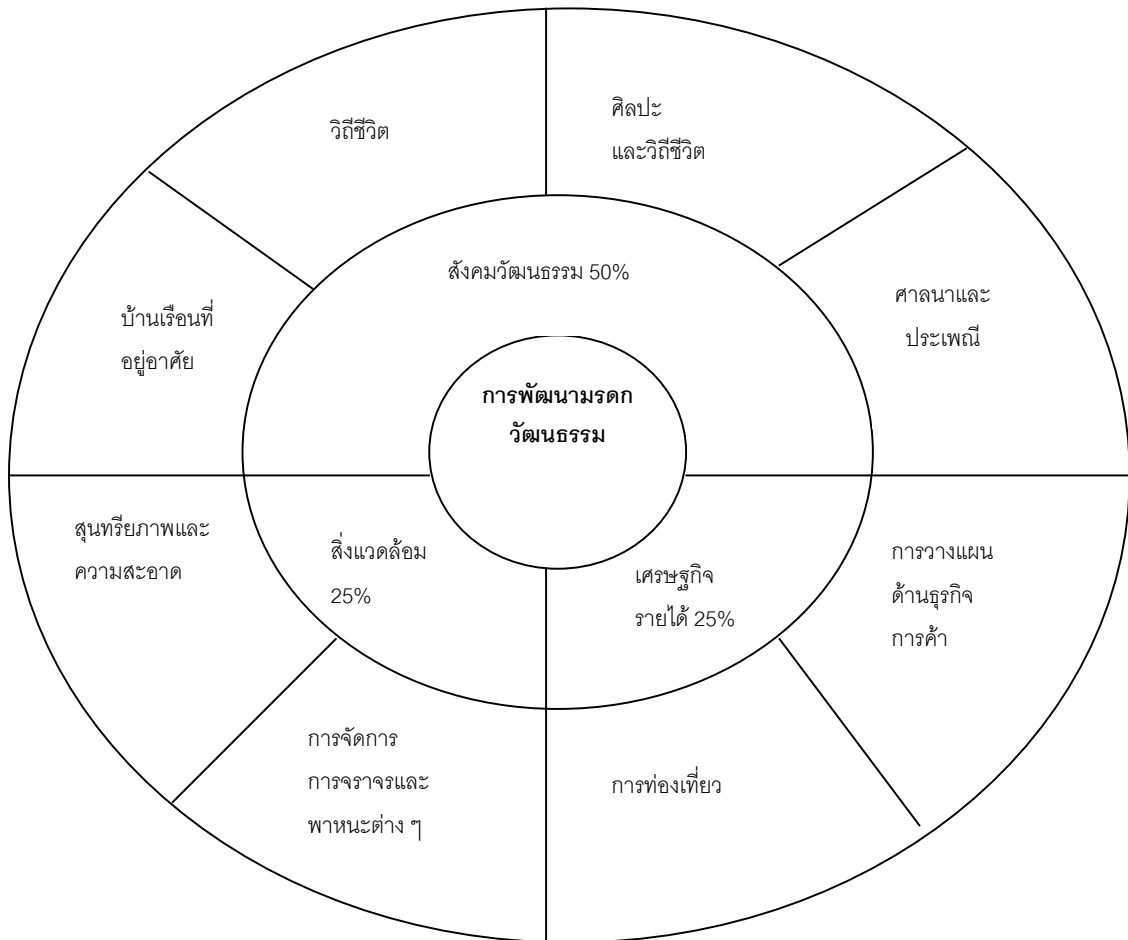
วิถีชีวิต

ศิลปะ
และวิถีชีวิต

บ้านเรือนที่
อยู่อาศัย

สังคมวัฒนธรรม 50%

ศาลนาและ
ประเพณี

การพัฒนามรดก
วัฒนธรรม

สุนทรียภาพและ
ความสะอาด

สิ่งแวดล้อม
25%

เศรษฐกิจ
รายได้ 25%

การวางแผน
ด้านธุรกิจ
การค้า

การจัดการ
การจราจรและ
พาหนะต่าง ๆ

การท่องเที่ยว